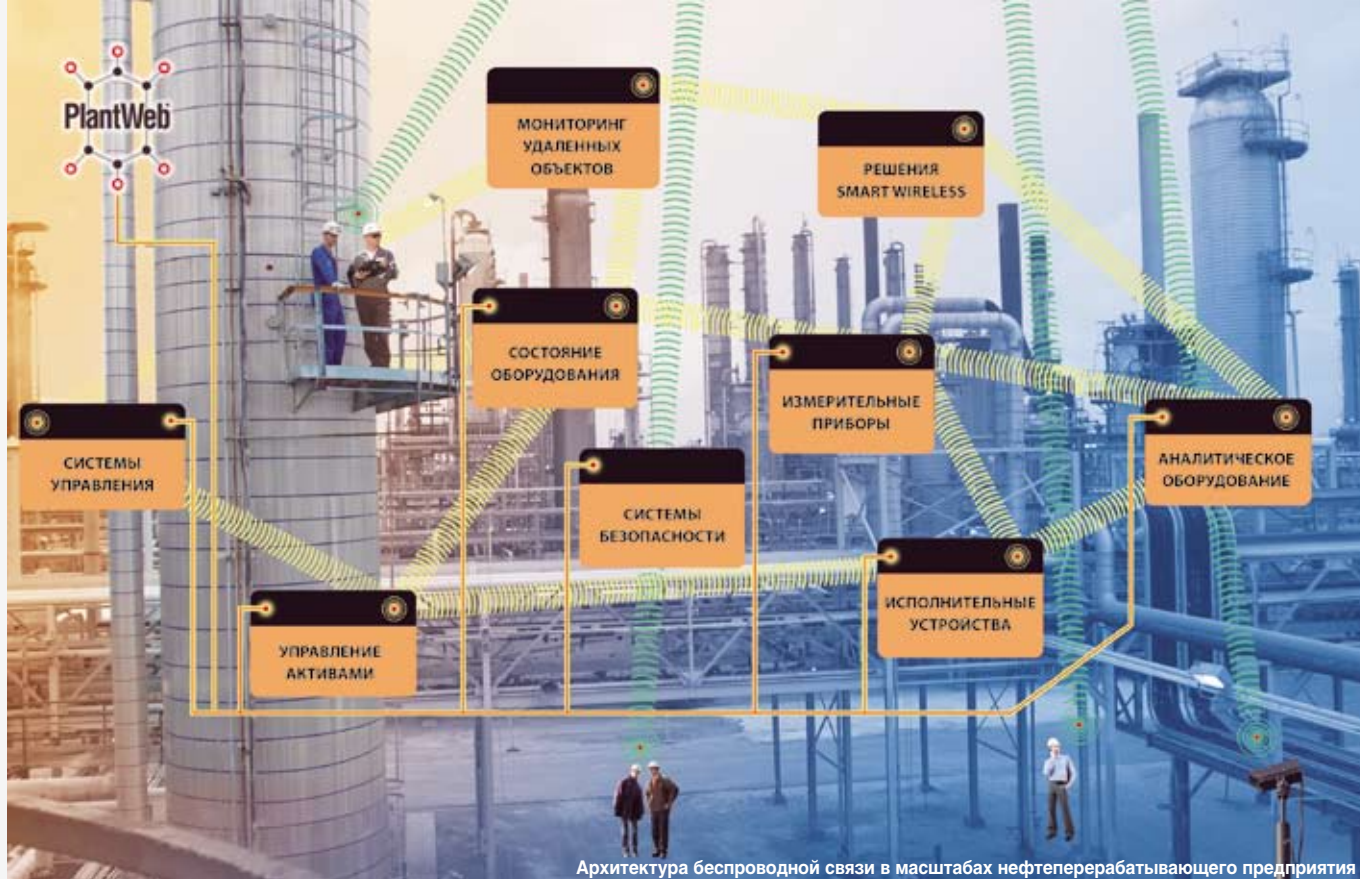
PlantWeb

МОНИТОРИНГ УДАЛЕННЫХ ОБЪЕКТОВ

РЕШЕНИЯ SMART WIRELESS

СОСТОЯНИЕ ОБОРУДОВАНИЯ

ИЗМЕРИТЕЛЬНЫЕ ПРИБОРЫ

СИСТЕМЫ УПРАВЛЕНИЯ

АНАЛИТИЧЕСКОЕ ОБОРУДОВАНИЕ

СИСТЕМЫ БЕЗОПАСНОСТИ

ИСПОЛНИТЕЛЬНЫЕ УСТРОЙСТВА

УПРАВЛЕНИЕ АКТИВАМИ

Архитектура беспроводной связи в масштабах нефтеперерабатывающего предприятия